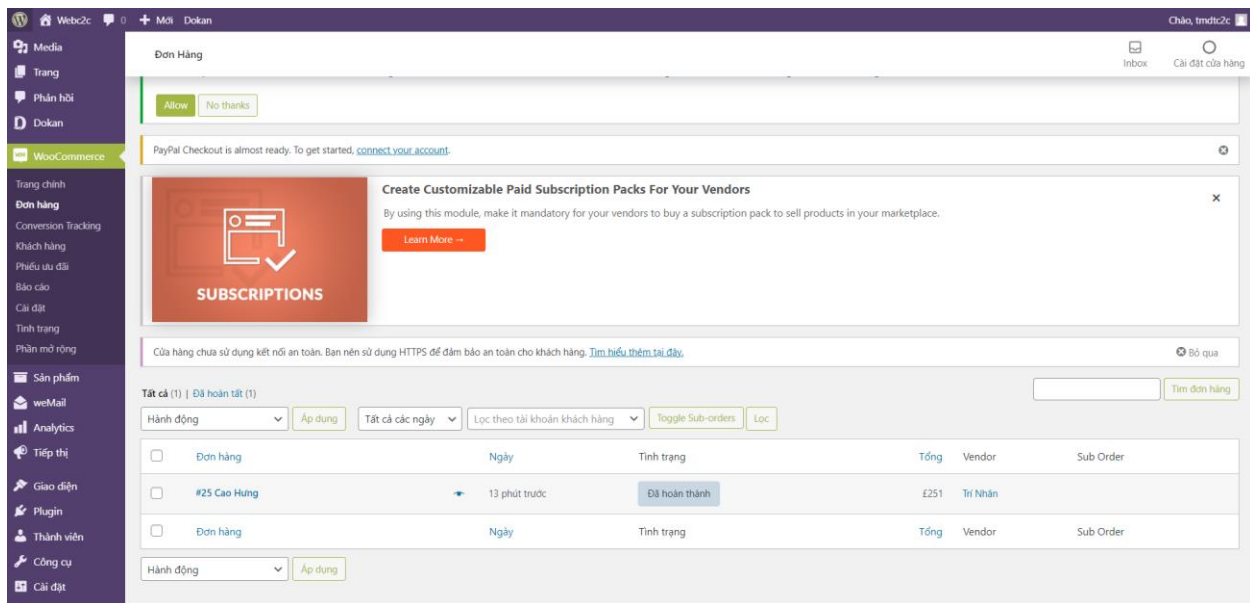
Webc2c 0 + Mới Dokan

Chào, tmdtc2c

Media
Trang
Phản hồi
Dokan
WooCommerce
Trang chính
Đơn hàng
Conversion Tracking
Khách hàng
Phiếu ưu đãi
Báo cáo
Cài đặt
Tình trạng
Phần mở rộng
Sản phẩm
weMail
Analytics
Tiếp thị
Giao diện
Plugin
Thành viên
Công cụ
Cài đặt

Đơn Hàng

Inbox
Cài đặt cửa hàng

Allow No thanks

PayPal Checkout is almost ready. To get started, connect your account.

SUBSCRIPTIONS

Create Customizable Paid Subscription Packs For Your Vendors

By using this module, make it mandatory for your vendors to buy a subscription pack to sell products in your marketplace.

Learn More →

Cửa hàng chưa sử dụng kết nối an toàn. Bạn nên sử dụng HTTPS để đảm bảo an toàn cho khách hàng. Tìm hiểu thêm tại đây.

Bỏ qua

Tất cả (1) | Đã hoàn tất (1)

Tìm đơn hàng

Hành động Áp dụng Tất cả các ngày Lọc theo tài khoản khách hàng Toggle Sub-orders Lọc

| | Đơn hàng | Ngày | Tình trạng | Tổng | Vendor | Sub Order |
|---|---|---|---|---|---|---|
| | #25 Cao Hưng | 13 phút trước | Đã hoàn thành | £251 | Trí Nhân | |
| | Đơn hàng | Ngày | Tình trạng | Tổng | Vendor | Sub Order |

Hành động Áp dụng